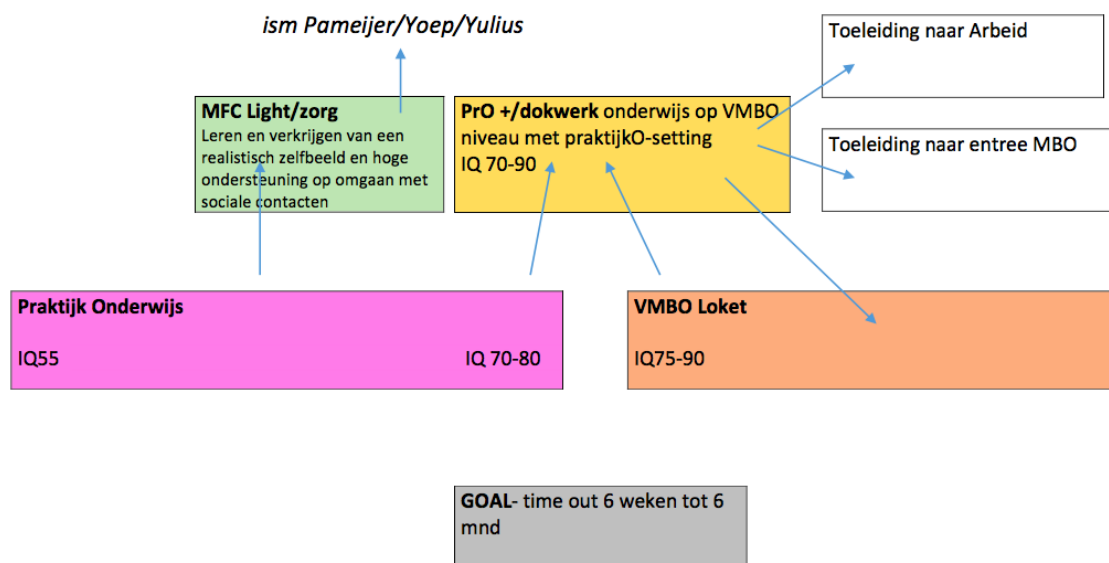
ism Pameijer/Yoep/Yulius

MFC Light/zorg
Leren en verkrijgen van een realistisch zelfbeeld en hoge ondersteuning op omgaan met sociale contacten

PrO +/dokwerk onderwijs op VMBO niveau met praktijkO-setting
IQ 70-90

Toeleiding naar Arbeid

Toeleiding naar entree MBO

Praktijk Onderwijs

IQ55

IQ 70-80

VMBO Loket

IQ75-90

GOAL- time out 6 weken tot 6 mnd